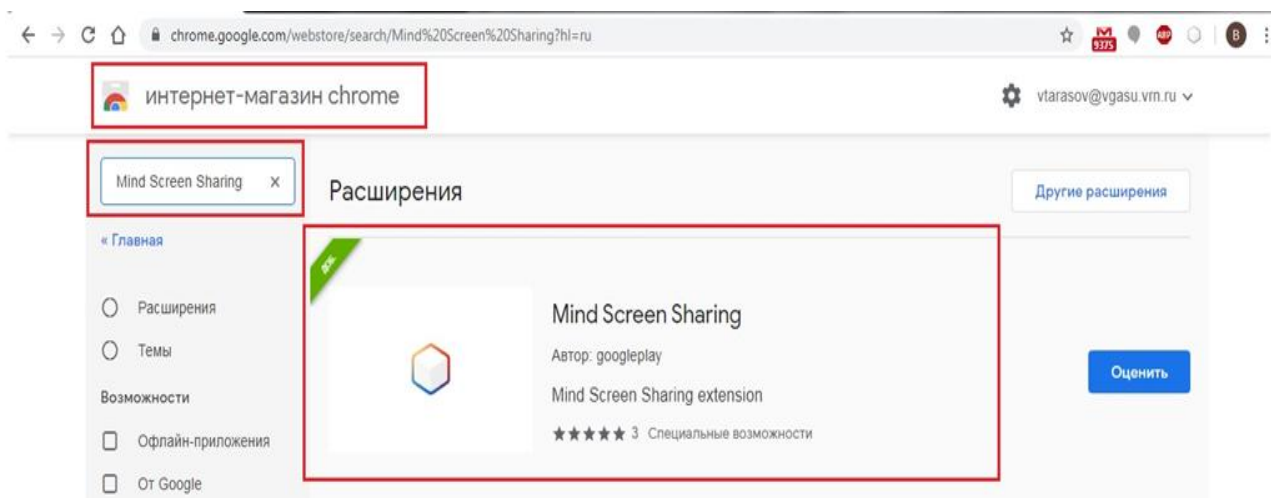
chrome.google.com/webstore/search/Mind%20Screen%20Sharing?hl=ru

9375 ABP B

интернет-магазин chrome

vtarasov@vgasu.vrn.ru

Mind Screen Sharing ×

Расширения

Другие расширения

« Главная

Расширения

Темы

Возможности

Офлайн-приложения

От Google

Mind Screen Sharing

Автор: googleplay

Mind Screen Sharing extension

★★★★★ 3 Специальные возможности

Оценить